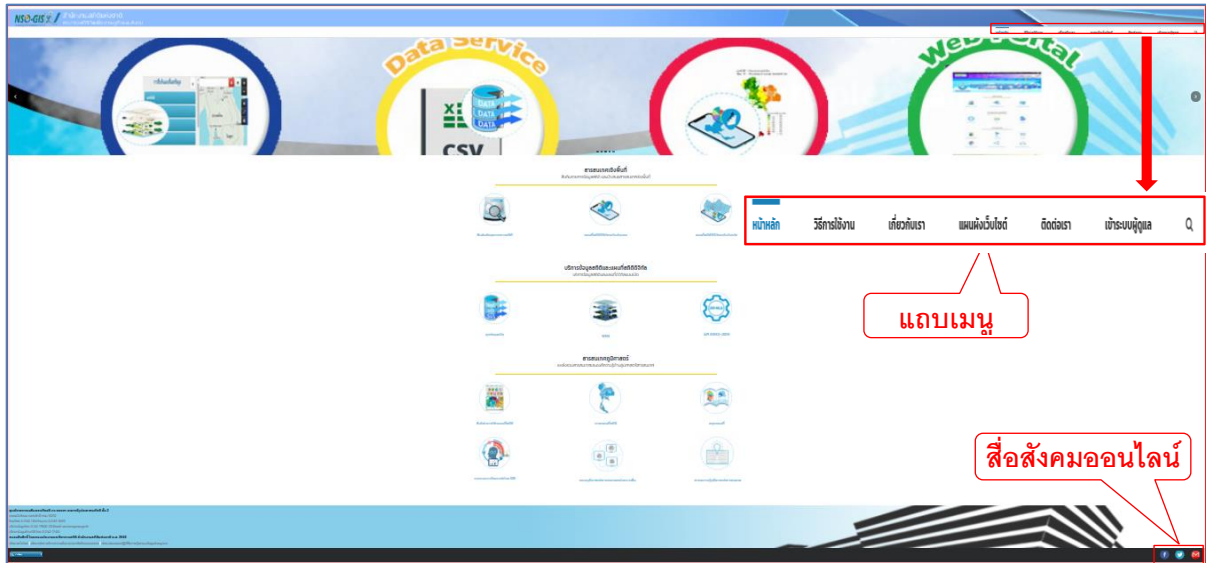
NSO-GIS

Data Service

XLS

DATA
DATA
DATA

CSV

Web Portal

สารสนเทศเชิงพื้นที่

บริการข้อมูลสถิติและแผนที่ดิจิทัล

สารสนเทศภูมิศาสตร์

หน้าหลัก
วิธีการใช้งาน
เกี่ยวกับเรา
แผนผังเว็บไซต์
ติดต่อเรา
เข้าระบบผู้ดูแล

แถบเมนู

สื่อสังคมออนไลน์